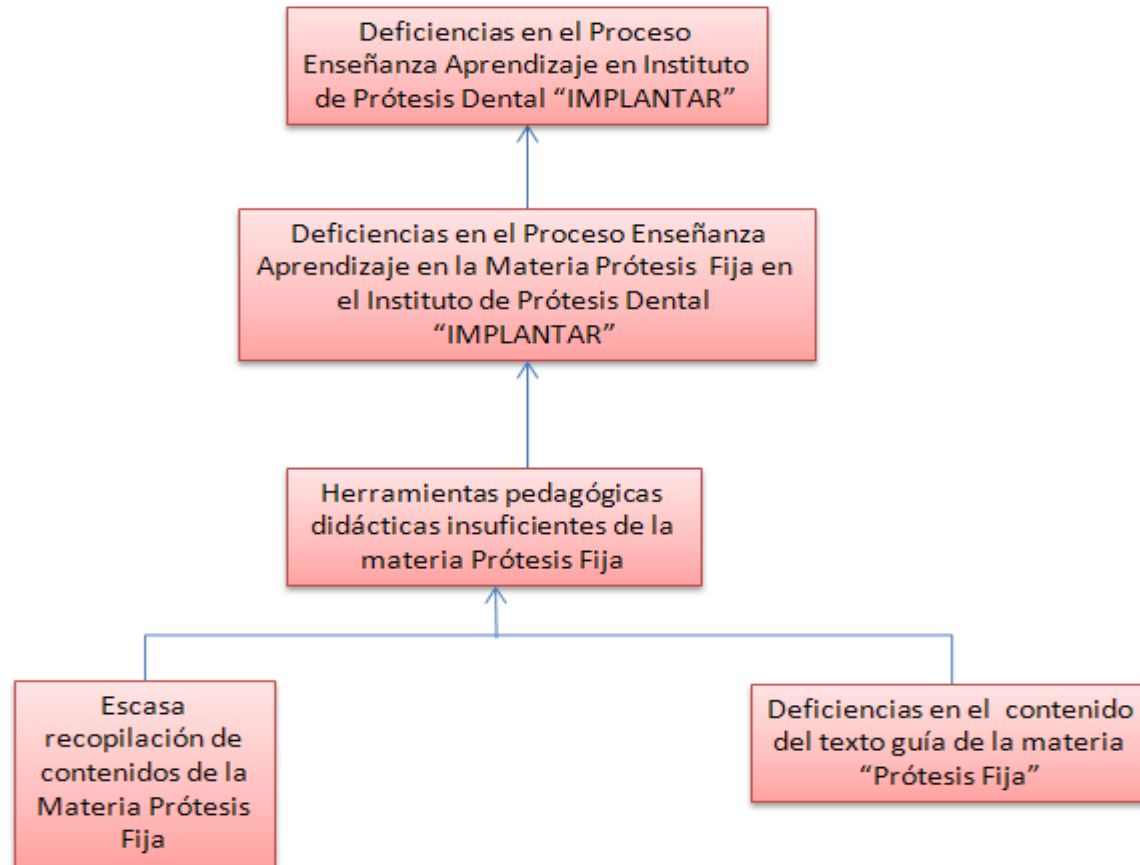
Deficiencias en el Proceso Enseñanza Aprendizaje en Instituto de Prótesis Dental “IMPLANTAR”

Deficiencias en el Proceso Enseñanza Aprendizaje en la Materia Prótesis Fija en el Instituto de Prótesis Dental “IMPLANTAR”

Herramientas pedagógicas didácticas insuficientes de la materia Prótesis Fija

Escasa recopilación de contenidos de la Materia Prótesis Fija

Deficiencias en el contenido del texto guía de la materia “Prótesis Fija”